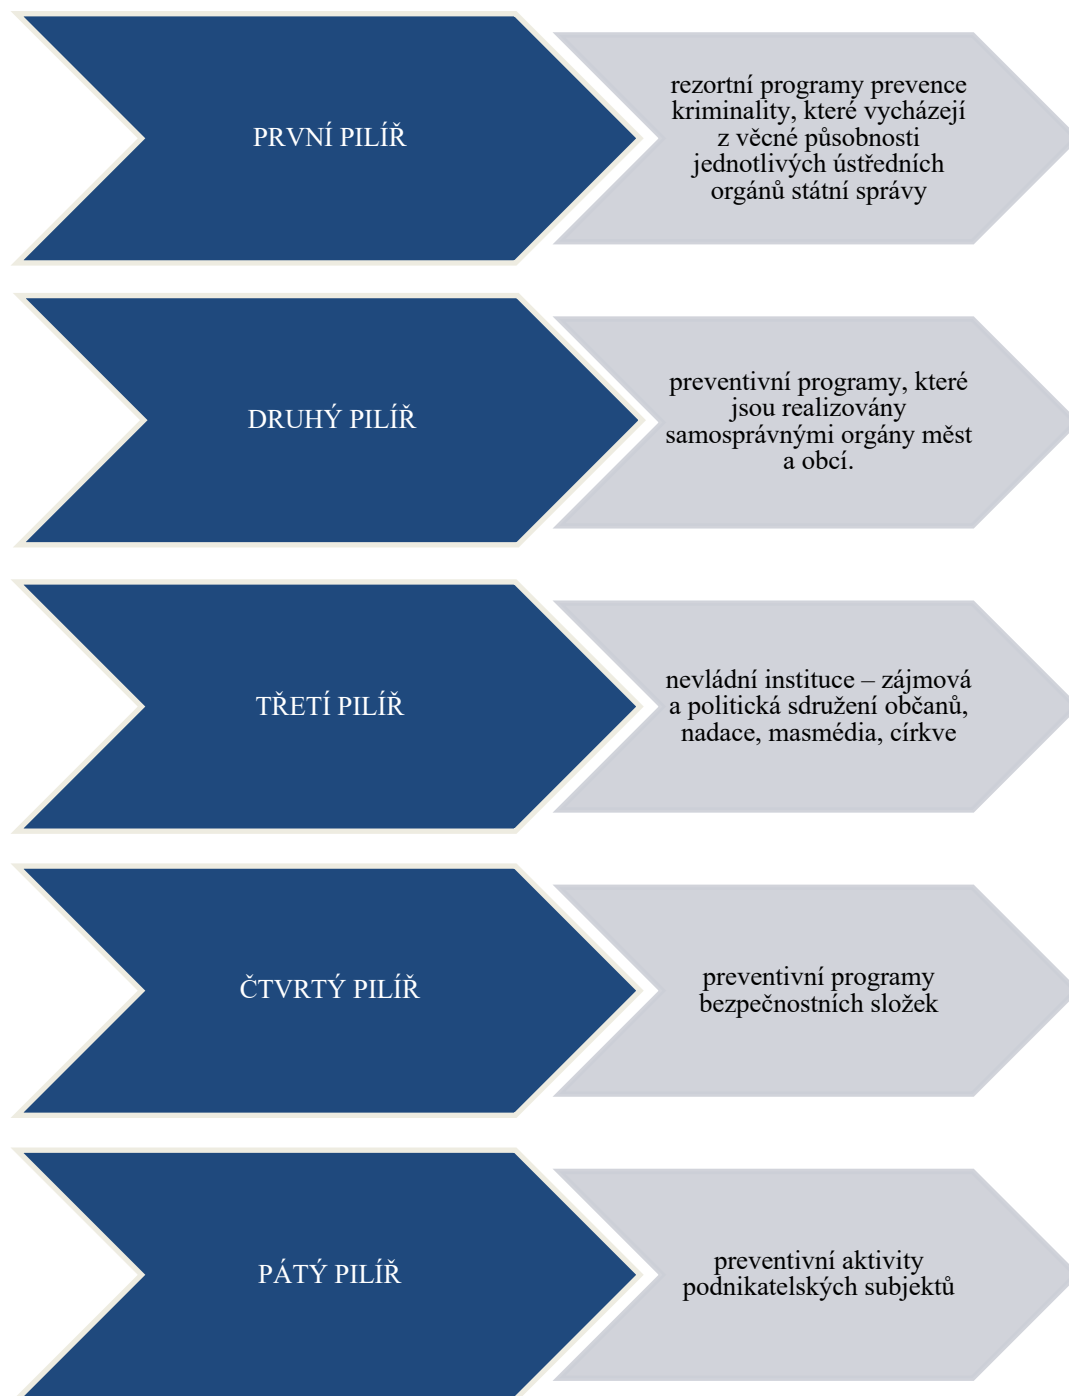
PRVNÍ PILÍŘ

rezortní programy prevence kriminality, které vycházejí z věcné působnosti jednotlivých ústředních orgánů státní správy

DRUHÝ PILÍŘ

preventivní programy, které jsou realizovány samosprávnými orgány měst a obcí.

TŘETÍ PILÍŘ

nevládní instituce – zájmová a politická sdružení občanů, nadace, masmédia, církve

ČTVRTÝ PILÍŘ

preventivní programy bezpečnostních složek

PÁTÝ PILÍŘ

preventivní aktivity podnikatelských subjektů